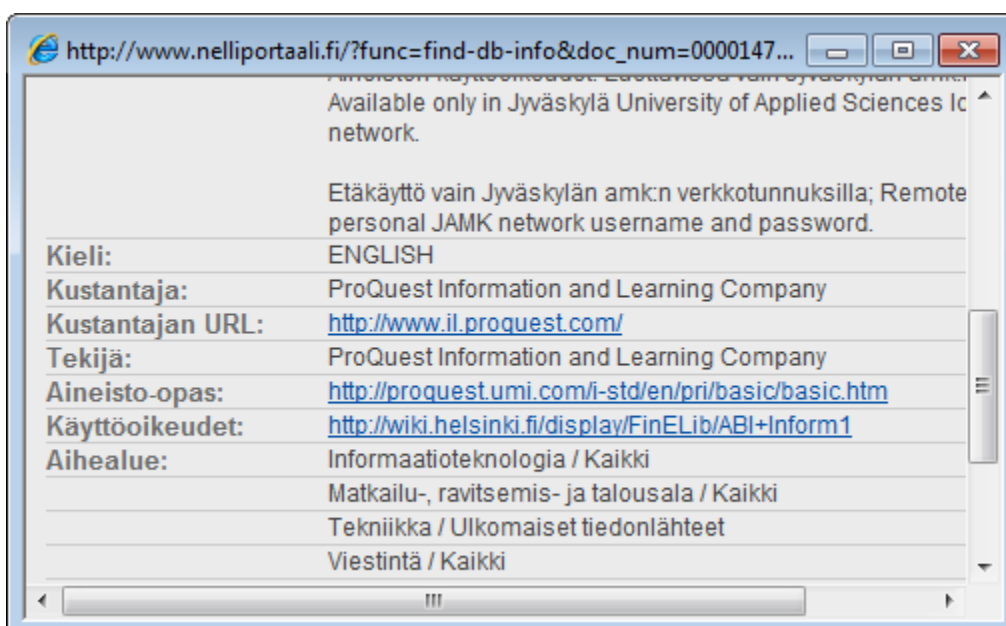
http://www.nelliportaali.fi/?func=find-db-info&doc_num=0000147...

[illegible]
Available only in Jyväskylä University of Applied Sciences lo network.

Etäkäyttö vain Jyväskylän amk:n verkkotunnuksilla; Remote personal JAMK network username and password.

| | |
|---|---|
| Kieli: | ENGLISH |
| Kustantaja: | ProQuest Information and Learning Company |
| Kustantajan URL: | http://www.il.proquest.com/ |
| Tekijä: | ProQuest Information and Learning Company |
| Aineisto-opas: | http://proquest.umi.com/i-std/en/pri/basic/basic.htm |
| Käyttöoikeudet: | http://wiki.helsinki.fi/display/FinELib/ABI+Inform1 |
| Aihealue: | Informaatioteknologia / Kaikki |
| | Matkailu-, ravitsemis- ja talousala / Kaikki |
| | Tekniikka / Ulkomaiset tiedonlähteet |
| | Viestintä / Kaikki |